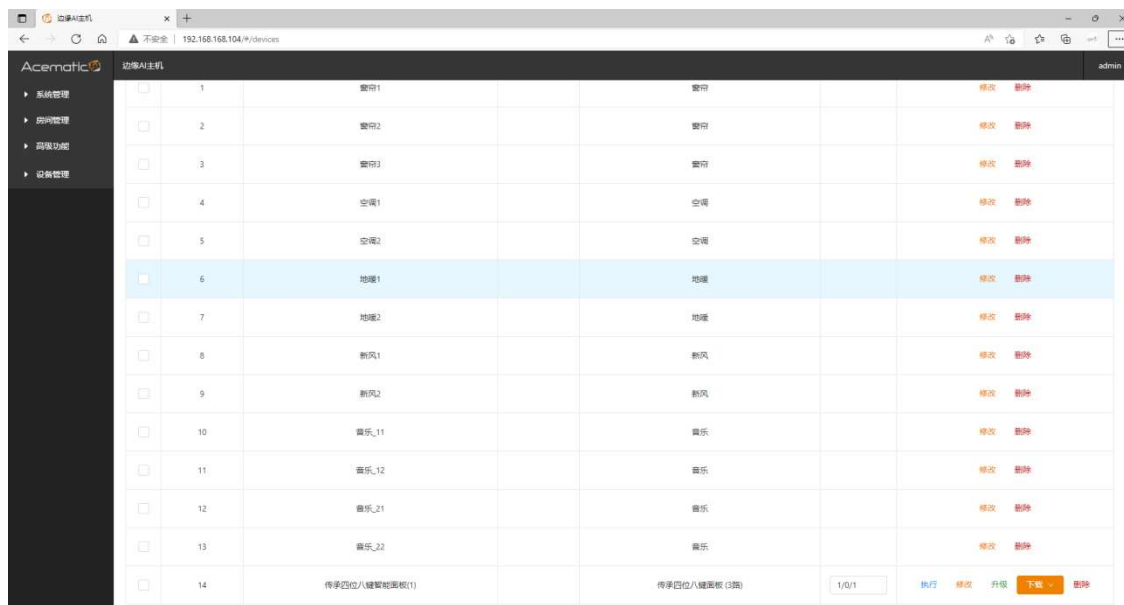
边缘AI主机 × +

不安全 | 192.168.168.104/#/devices

Acematic

边缘AI主机

admin

▸ 系统管理
▸ 房间管理
▸ 高级功能
▸ 设备管理

| | | | | | |
|---|---|---|---|---|---|
| | 1 | 窗帘1 | 窗帘 | | 修改 删除 |
| | 2 | 窗帘2 | 窗帘 | | 修改 删除 |
| | 3 | 窗帘3 | 窗帘 | | 修改 删除 |
| | 4 | 空调1 | 空调 | | 修改 删除 |
| | 5 | 空调2 | 空调 | | 修改 删除 |
| | 6 | 地暖1 | 地暖 | | 修改 删除 |
| | 7 | 地暖2 | 地暖 | | 修改 删除 |
| | 8 | 新风1 | 新风 | | 修改 删除 |
| | 9 | 新风2 | 新风 | | 修改 删除 |
| | 10 | 音乐_11 | 音乐 | | 修改 删除 |
| | 11 | 音乐_12 | 音乐 | | 修改 删除 |
| | 12 | 音乐_21 | 音乐 | | 修改 删除 |
| | 13 | 音乐_22 | 音乐 | | 修改 删除 |
| | 14 | 传孚四位八键智能面板(1) | 传孚四位八键面板 (3路) | 1/0/1 | 执行 修改 升级 下载 删除 |